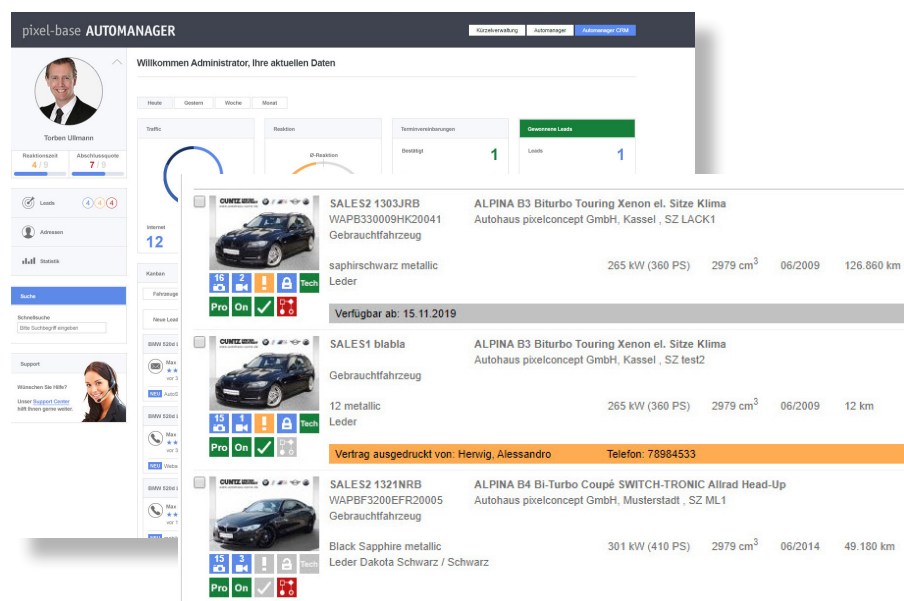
pixel-base AUTOMANAGER

Kürzelverwaltung Automanager Automanager CRM

Willkommen Administrator, Ihre aktuellen Daten

Torben Ullmann

Reaktionszeit 4 / 9
Abschlussquote 7 / 9

Leads 4 4 4

Adressen

Statistik

Suche

Schnellsuche

Bitte Suchbegriff eingeben

Support

Wünschen Sie Hilfe?

Unser Support Center hilft Ihnen gerne weiter.

Heute Gestern Woche Monat

Traffic

Reaktion

Ø-Reaktion

Terminvereinbarungen

Bestätigt 1

Gewonnene Leads

Leads 1

Internet

12

Kanban

Fahrzeuge

Neue Lead

BMW 520d

Max

vor 3

NEU

BMW 520d

Max

vor 3

NEU

BMW 520d

Max

vor 1

SALES2 1303JRB
WAPB330009HK20041
Gebrauchtfahrzeug

ALPINA B3 Biturbo Touring Xenon el. Sitze Klima
Autohaus pixelconcept GmbH, Kassel , SZ LACK1

16 2 ! Tech
Pro On

saphirschwarz metallic
Leder

265 kW (360 PS) 2979 cm$^3$ 06/2009 126.860 km

Verfügbar ab: 15.11.2019

SALES1 blabla
Gebrauchtfahrzeug

ALPINA B3 Biturbo Touring Xenon el. Sitze Klima
Autohaus pixelconcept GmbH, Kassel , SZ test2

15 1 ! Tech
Pro On

12 metallic
Leder

265 kW (360 PS) 2979 cm$^3$ 06/2009 12 km

Vertrag ausgedruckt von: Herwig, Alessandro Telefon: 78984533

SALES2 1321NRB
WAPBF3200EFR20005
Gebrauchtfahrzeug

ALPINA B4 Bi-Turbo Coupé SWITCH-TRONIC Allrad Head-Up
Autohaus pixelconcept GmbH, Musterstadt , SZ ML1

15 3 ! Tech
Pro On

Black Sapphire metallic
Leder Dakota Schwarz / Schwarz

301 kW (410 PS) 2979 cm$^3$ 06/2014 49.180 km